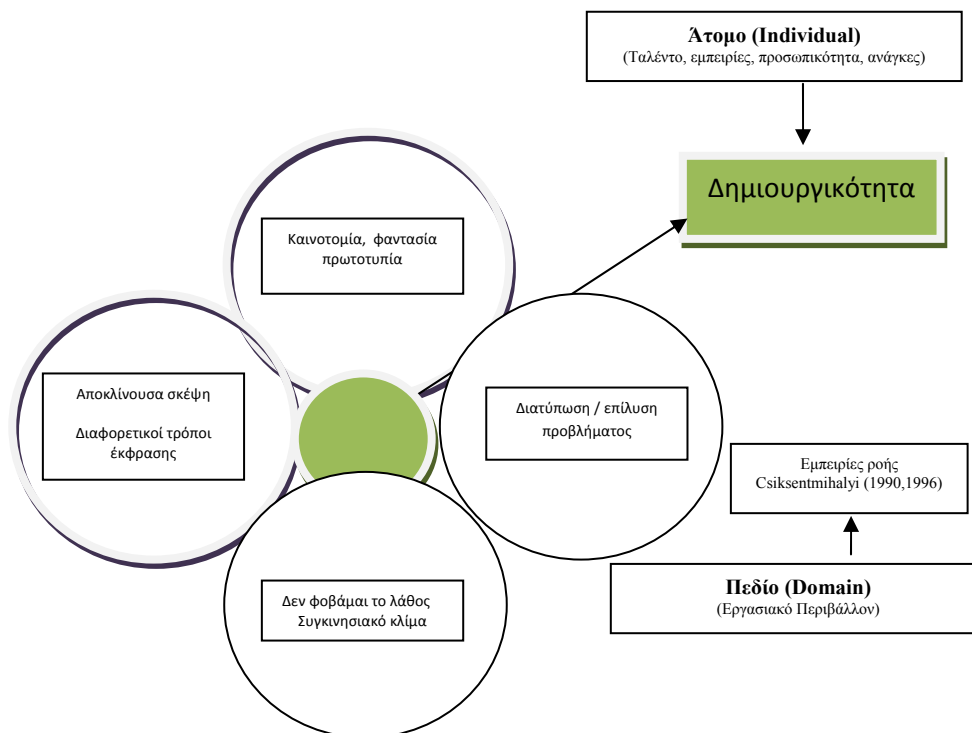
Άτομο (Individual)
(Ταλέντο, εμπειρίες, προσωπικότητα, ανάγκες)

Δημιουργικότητα

Καινοτομία, φαντασία πρωτοτυπία

Αποκλίνουσα σκέψη

Διαφορετικοί τρόποι έκφρασης

Διατύπωση / επίλυση προβλήματος

Εμπειρίες ροής
Csiksentmihalyi (1990,1996)

Δεν φοβάμαι το λάθος
Συγκινησιακό κλίμα

Πεδίο (Domain)
(Εργασιακό Περιβάλλον)